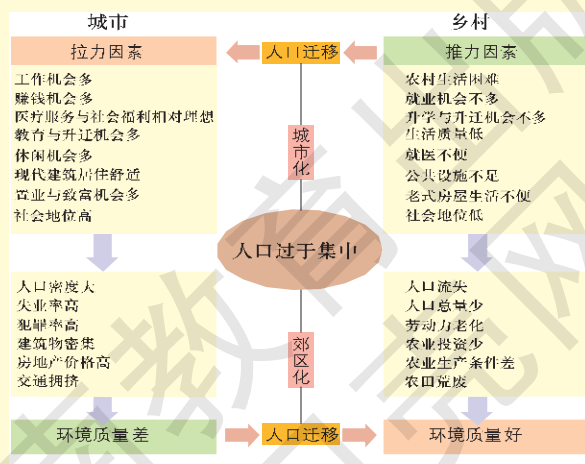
城市

乡村

拉力因素

人口迁移

推力因素

工作机会多
赚钱机会多
医疗服务与社会福利相对理想
教育与升迁机会多
休闲机会多
现代建筑居住舒适
营业与致富机会多
社会地位高

城市化

农村生活困难
就业机会不多
升学与升迁机会不多
生活质量低
就医不便
公共设施不足
老式房屋生活不便
社会地位低

人口过于集中

人口密度大
失业率高
犯罪率高
建筑物密集
房地产价格高
交通拥挤

郊区化

人口流失
人口总量少
劳动力老化
农业投资少
农业生产条件差
农田荒废

环境质量差

人口迁移

环境质量好